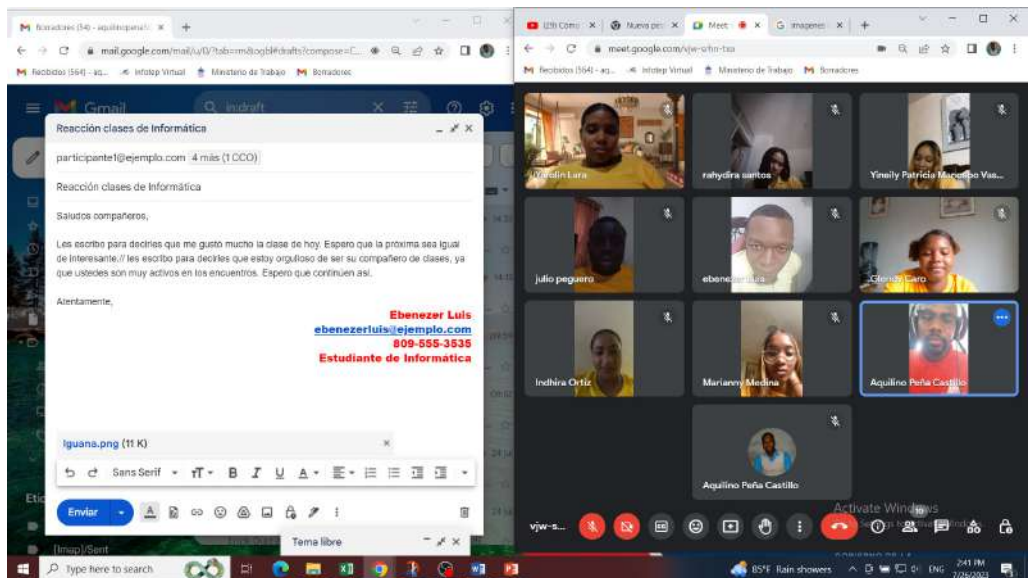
M Borradores (54) - aquilinopana5 ×  +
mail.google.com/mail/u/0/?tab=rm&ogbl#drafts?compose=C...
M Recibidos (564) - aq...  Infotep Virtual  Ministerio de Trabajo  M Borradores
Gmail  in:draft

Reacción clases de Informática
participante1@ejemplo.com  4 más (1 CCO)
Reacción clases de Informática

Saludos compañeros,

Les escribo para decirles que me gustó mucho la clase de hoy. Espero que la próxima sea igual de interesante.// les escribo para decirles que estoy orgulloso de ser su compañero de clases, ya que ustedes son muy activos en los encuentros. Espero que continúen así.

Atentamente,

Ebenezer Luis
ebenezerluis@ejemplo.com
809-555-3535
Estudiante de Informática

Iguana.png (11 K)
Sans Serif
Enviar
Etic
[Imap]/Sent
Tema libre

(29) Cómo ×  Nueva pe ×  Meet ×  imagenes ×  +
meet.google.com/vjw-srhn-txa
M Recibidos (564) - aq...  Infotep Virtual  Ministerio de Trabajo  M Borradores
Yaidelin Lara
rahydira santos
Yineily Patricia Marcelino Vas...
julio peguero
ebenezer luis
Glenidy Caro
Indhira Ortiz
Marianny Medina
Aquilino Peña Castillo
Aquilino Peña Castillo
vjw-s...
Activate Windows
Go to Settings to activate Windows.

Type here to search
85°F Rain showers  ENG  2:41 PM 7/26/2023